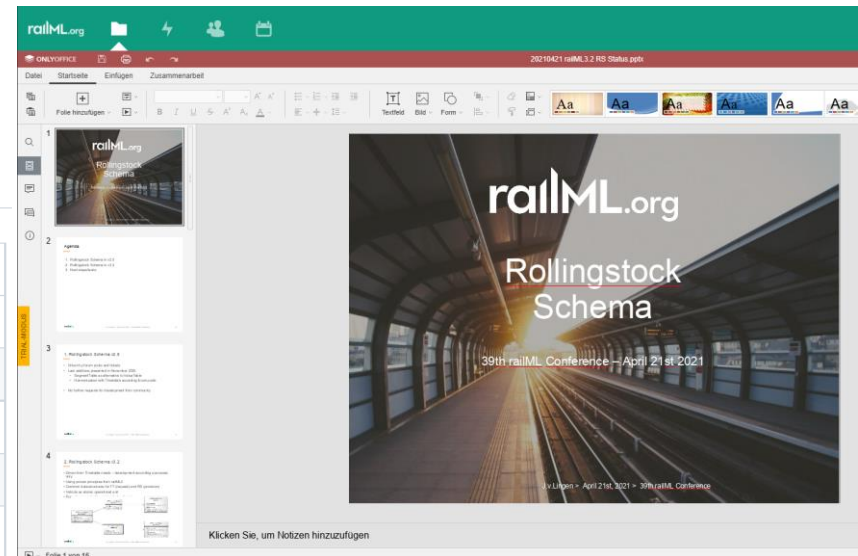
railML.org

ONLYOFFICE

20210421 railML3.2 RS Status.pptx

Datei Startseite Einfügen Zusammenarbeit

Folie hinzufügen

Textfeld Bild Form

Aa Aa Aa Aa Aa Aa

1

railML.org

Rollingstock Schema

2

Agenda

3

1. Rollingstock Schema v3.0

4

2. Rollingstock Schema v3.2

TRIAL MODE

railML.org

Rollingstock Schema

39th railML Conference – April 21st 2021

J.v.Lingen > April 21st, 2021 > 39th railML Conference

Klicken Sie, um Notizen hinzuzufügen

Folie 1 von 16